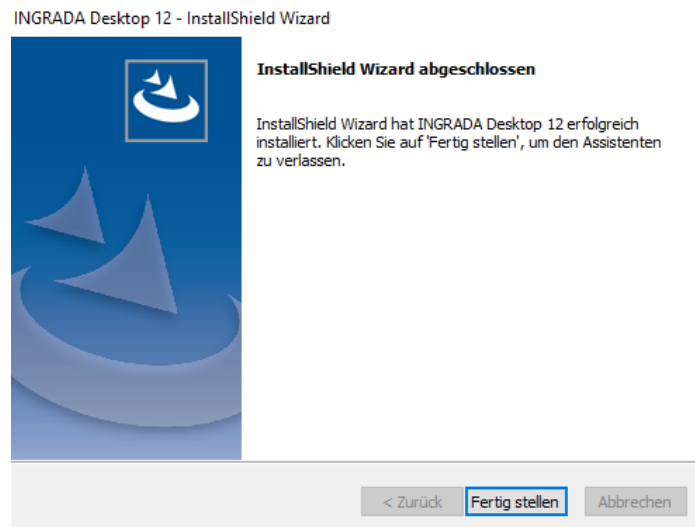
INGRADA Desktop 12 - InstallShield Wizard

InstallShield Wizard abgeschlossen

InstallShield Wizard hat INGRADA Desktop 12 erfolgreich installiert. Klicken Sie auf 'Fertig stellen', um den Assistenten zu verlassen.

< Zurück
Fertig stellen
Abbrechen